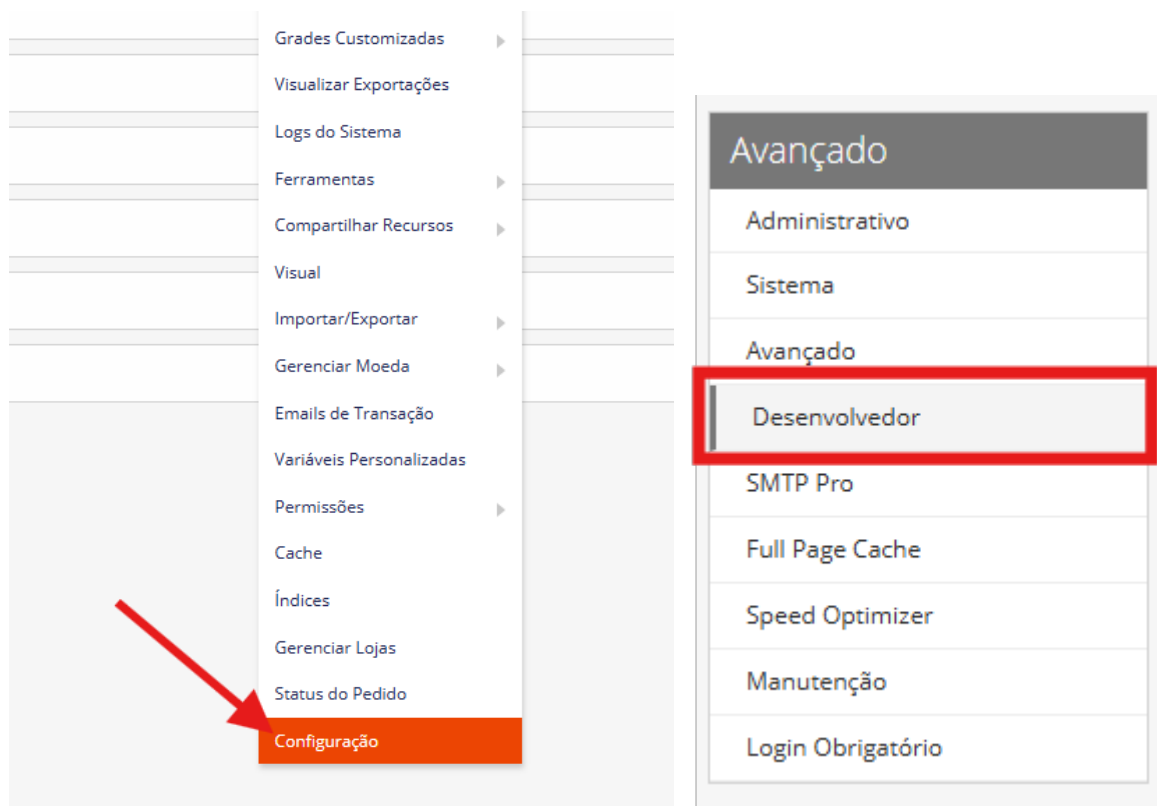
Grades Customizadas
Visualizar Exportações
Logs do Sistema
Ferramentas
Compartilhar Recursos
Visual
Importar/Exportar
Gerenciar Moeda
Emails de Transação
Variáveis Personalizadas
Permissões
Cache
Índices
Gerenciar Lojas
Status do Pedido
Configuração

Avançado
Administrativo
Sistema
Avançado
Desenvolvedor
SMTP Pro
Full Page Cache
Speed Optimizer
Manutenção
Login Obrigatório